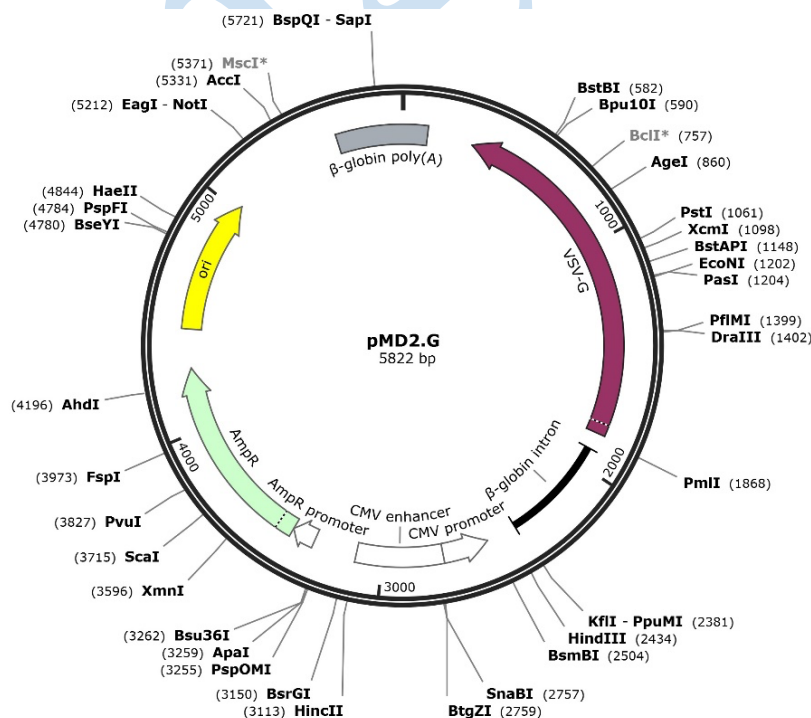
(5721) BspQI - SapI

(5371) MscI*
(5331) AccI
(5212) EagI - NotI

BstBI (582)
Bpu10I (590)
BclI* (757)
AgeI (860)

β-globin poly(A)

(4844) HaeII
(4784) PspFI
(4780) BseYI

5000

1000

PstI (1061)
XcmI (1098)
BstAPI (1148)
EcoNI (1202)
PasI (1204)

ori

VSV-G

pMD2.G
5822 bp

PflMI (1399)
DraIII (1402)

(4196) AhdI

AmpR

β-globin intron

4000

2000

(3973) FspI

PmlI (1868)

AmpR promoter

CMV enhancer

CMV promoter

(3827) PvuI

(3715) ScaI

(3596) XmnI

3000

KflI - PpuMI (2381)
HindIII (2434)
BsmBI (2504)

(3262) Bsu36I
(3259) ApaI
(3255) PspOMI

(3150) BsrGI
(3113) HincII

SnaBI (2757)
BtgZI (2759)